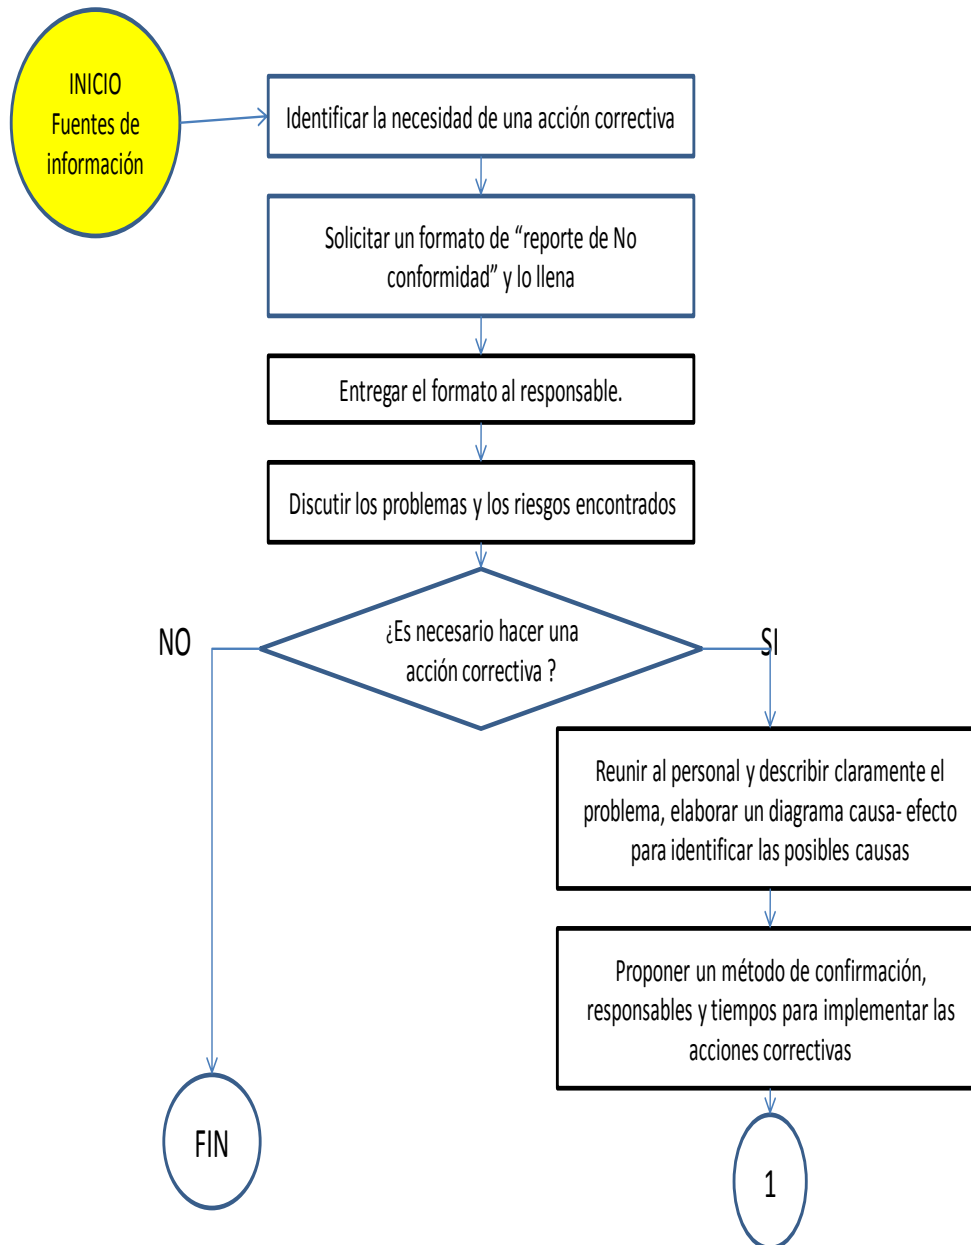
INICIO
Fuentes de
información

Identificar la necesidad de una acción correctiva

Solicitar un formato de “reporte de No conformidad” y lo llena

Entregar el formato al responsable.

Discutir los problemas y los riesgos encontrados

¿Es necesario hacer una acción correctiva ?

NO

SI

Reunir al personal y describir claramente el problema, elaborar un diagrama causa- efecto para identificar las posibles causas

Proponer un método de confirmación, responsables y tiempos para implementar las acciones correctivas

FIN

1